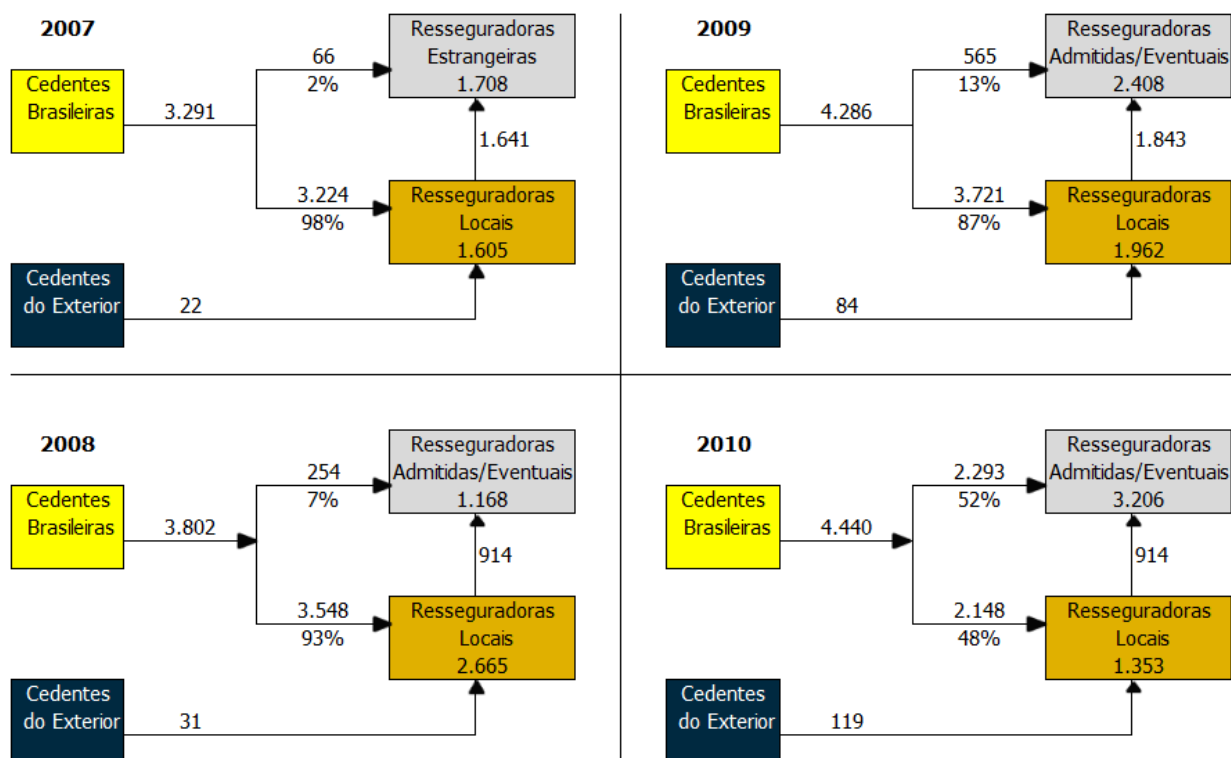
2007

Cedentes Brasileiras

3.291

66
2%

Resseguradoras Estrangeiras 1.708

1.641

3.224
98%

Resseguradoras Locais 1.605

Cedentes do Exterior

22

2009

Cedentes Brasileiras

4.286

565
13%

Resseguradoras Admitidas/Eventuais 2.408

1.843

3.721
87%

Resseguradoras Locais 1.962

Cedentes do Exterior

84

2008

Cedentes Brasileiras

3.802

254
7%

Resseguradoras Admitidas/Eventuais 1.168

914

3.548
93%

Resseguradoras Locais 2.665

Cedentes do Exterior

31

2010

Cedentes Brasileiras

4.440

2.293
52%

Resseguradoras Admitidas/Eventuais 3.206

914

2.148
48%

Resseguradoras Locais 1.353

Cedentes do Exterior

119